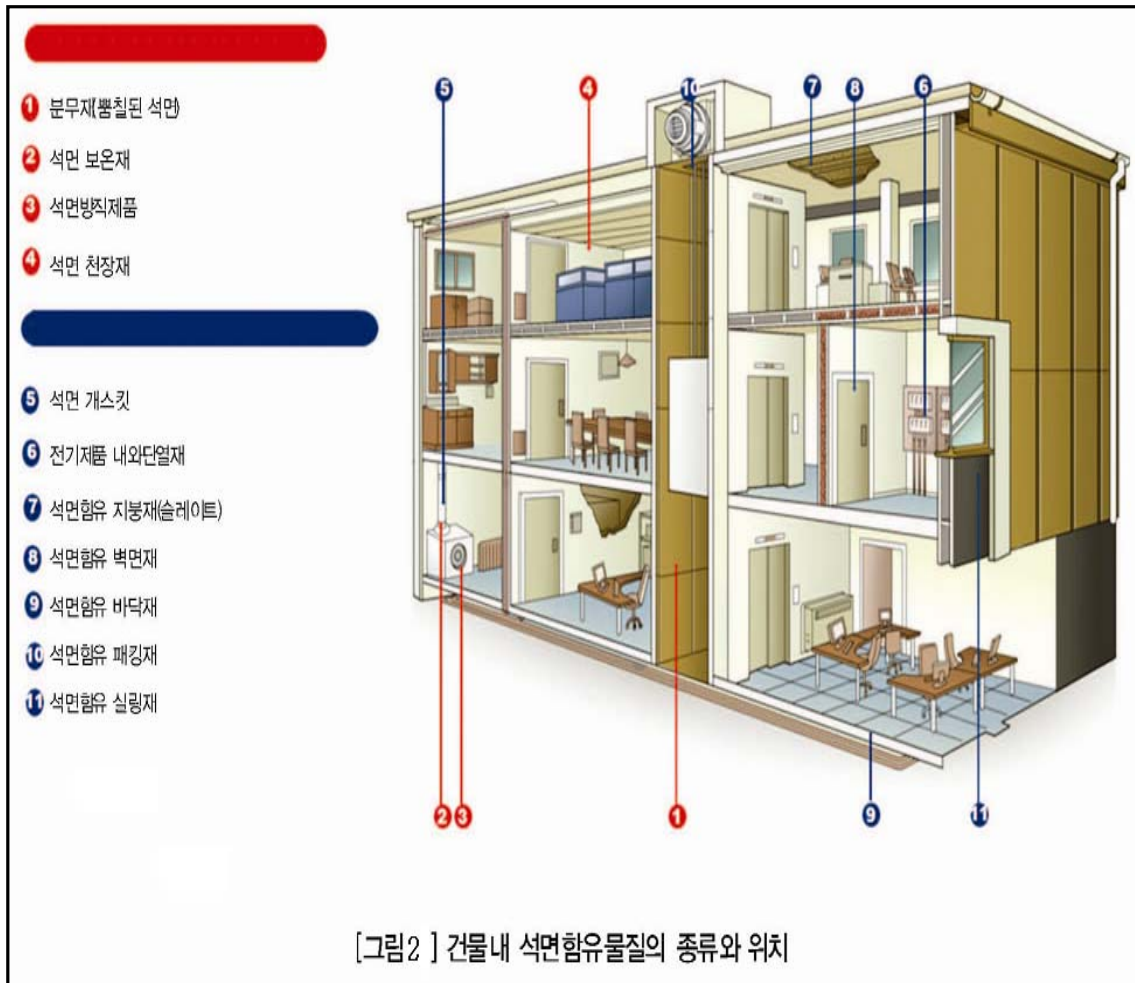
1 분무재(뿜칠된 석면)

2 석면 보온재

3 석면방직제품

4 석면 천장재

5 석면 개스킷

6 전기제품 내외단열재

7 석면함유 지붕재(슬레이트)

8 석면함유 벽면재

9 석면함유 바닥재

10 석면함유 패킹재

11 석면함유 실링재

5 4 10 7 8 6

2 3 1 9 11

[그림2 ] 건물내 석면함유물질의 종류와 위치